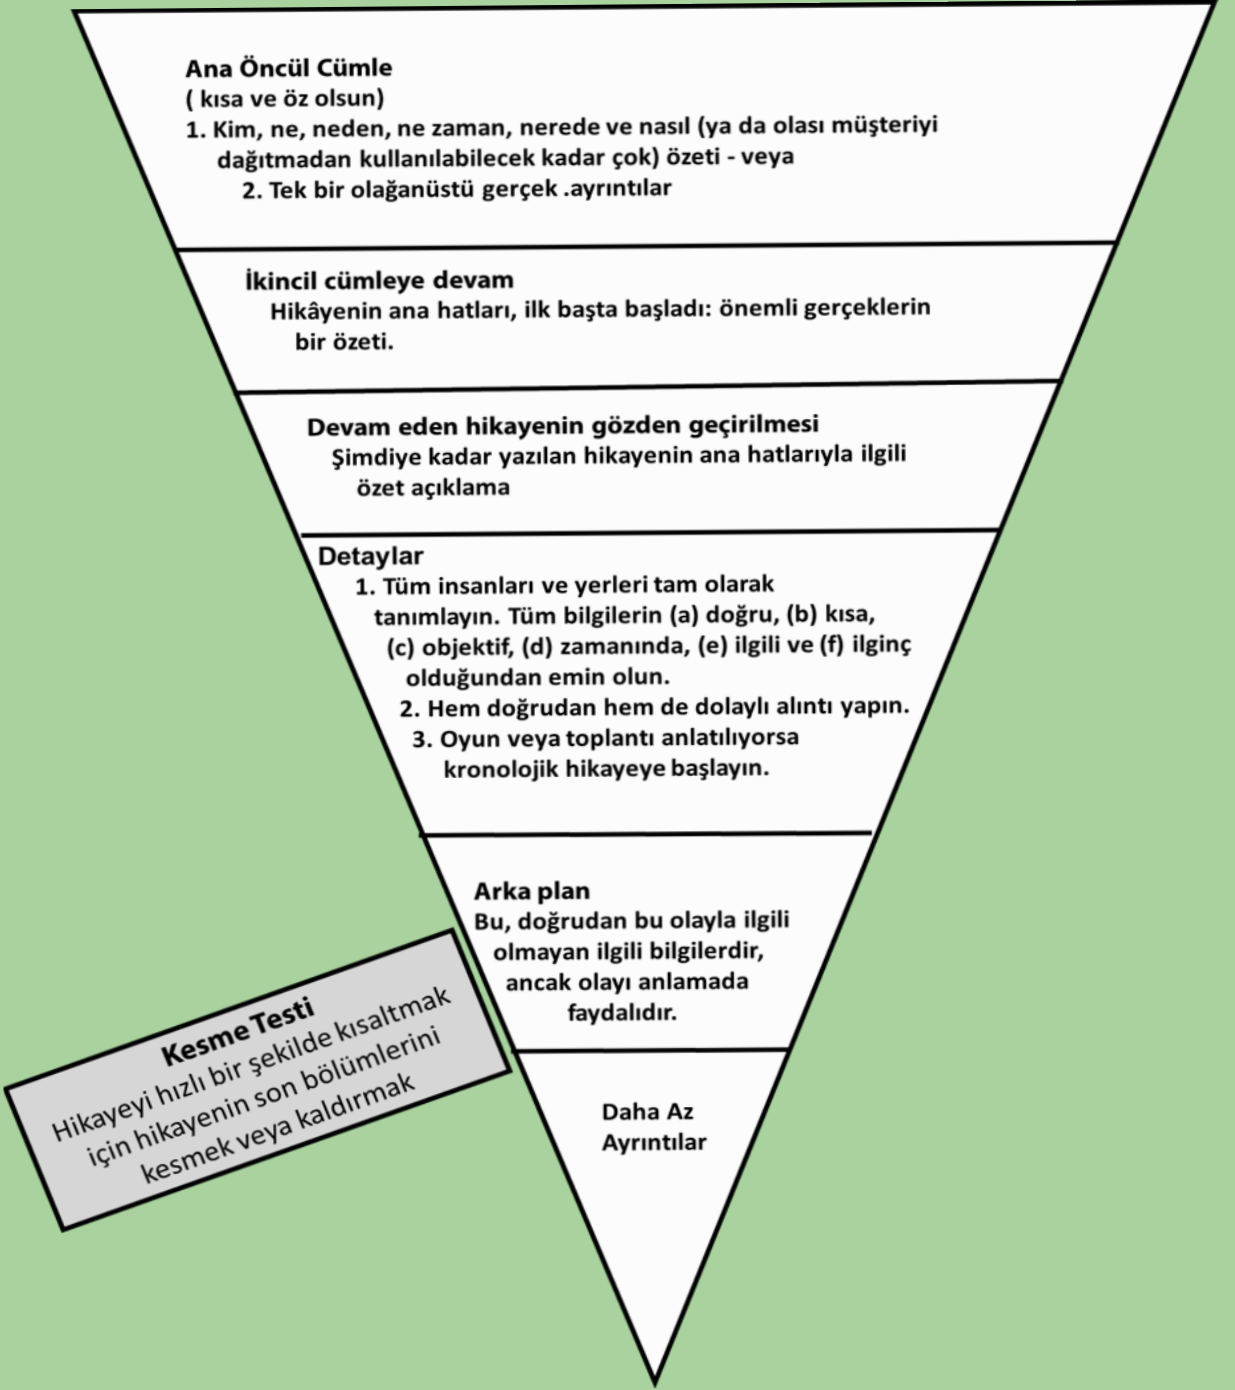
Ana Öncül Cümle
( kısa ve öz olsun)
1. Kim, ne, neden, ne zaman, nerede ve nasıl (ya da olası müşteriyi dağıtmadan kullanılabilecek kadar çok) özeti - veya
2. Tek bir olağanüstü gerçek .ayrıntılar

İkincil cümleye devam
Hikâyenin ana hatları, ilk başta başladı: önemli gerçeklerin bir özeti.

Devam eden hikayenin gözden geçirilmesi
Şimdiye kadar yazılan hikayenin ana hatlarıyla ilgili özet açıklama

Detaylar
1. Tüm insanları ve yerleri tam olarak tanımlayın. Tüm bilgilerin (a) doğru, (b) kısa, (c) objektif, (d) zamanında, (e) ilgili ve (f) ilginç olduğundan emin olun.
2. Hem doğrudan hem de dolaylı alıntı yapın.
3. Oyun veya toplantı anlatılıyorsa kronolojik hikayeye başlayın.

Arka plan
Bu, doğrudan bu olayla ilgili olmayan ilgili bilgilerdir, ancak olayı anlamada faydalıdır.

Kesme Testi
Hikayeyi hızlı bir şekilde kısaltmak için hikayenin son bölümlerini kesmek veya kaldırmak

Daha Az Ayrıntılar